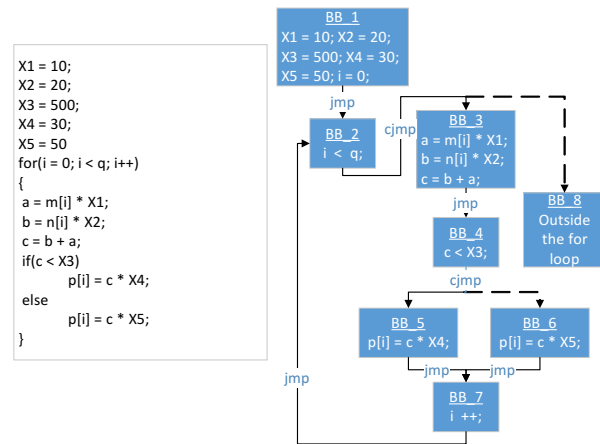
X1 = 10;
X2 = 20;
X3 = 500;
X4 = 30;
X5 = 50
for(i = 0; i < q; i++)
{
a = m[i] * X1;
b = n[i] * X2;
c = b + a;
if(c < X3)
p[i] = c * X4;
else
p[i] = c * X5;
}

BB_1
X1 = 10; X2 = 20;
X3 = 500; X4 = 30;
X5 = 50; i = 0;

jmp

BB_2
i < q;

cjmp

BB_3
a = m[i] * X1;
b = n[i] * X2;
c = b + a;

jmp

BB_8
Outside the for loop

BB_4
c < X3;

cjmp

BB_5
p[i] = c * X4;

BB_6
p[i] = c * X5;

jmp

jmp

jmp

BB_7
i ++;